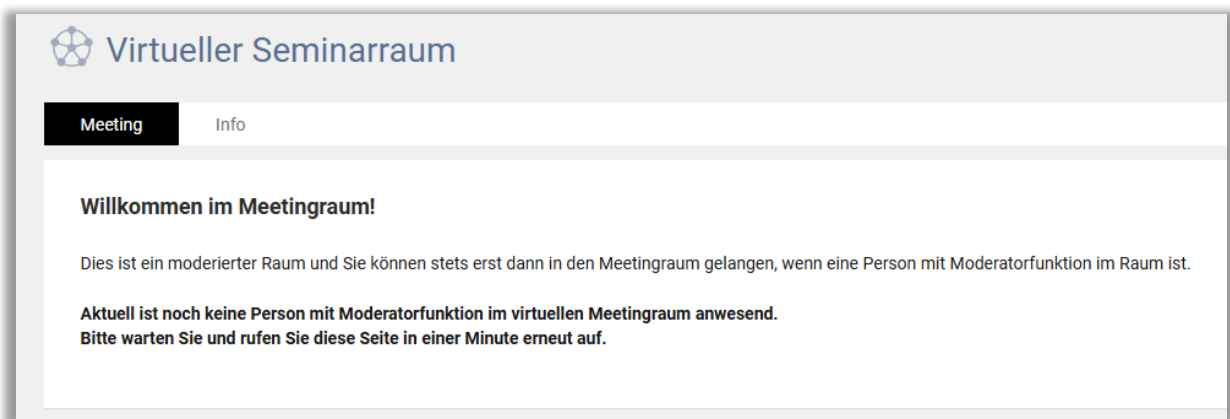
Virtueller Seminarraum

Meeting

Info

Willkommen im Meetingraum!

Dies ist ein moderierter Raum und Sie können stets erst dann in den Meetingraum gelangen, wenn eine Person mit Moderatorfunktion im Raum ist.

Aktuell ist noch keine Person mit Moderatorfunktion im virtuellen Meetingraum anwesend.
Bitte warten Sie und rufen Sie diese Seite in einer Minute erneut auf.